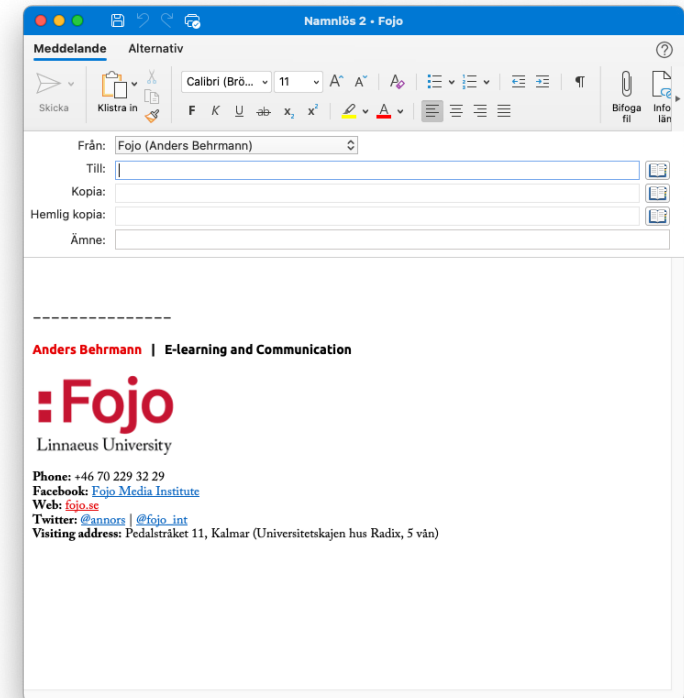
Namnlös 2 • Fojo

Meddelande Alternativ

Skicka

Klistra in

Calibri (Brö... 11

F K U ab $x_2$ $x^2$

Bifoga fil

Info län

Från: Fojo (Anders Behrmann)

Till:

Kopia:

Hemlig kopia:

Ämne:

---------------

Anders Behrmann | E-learning and Communication

:Fojo

Linnaeus University

**Phone:** +46 70 229 32 29
**Facebook:** Fojo Media Institute
**Web:** fojo.se
**Twitter:** @annors | @fojo_int
**Visiting address:** Pedalstråket 11, Kalmar (Universitetskajen hus Radix, 5 vån)